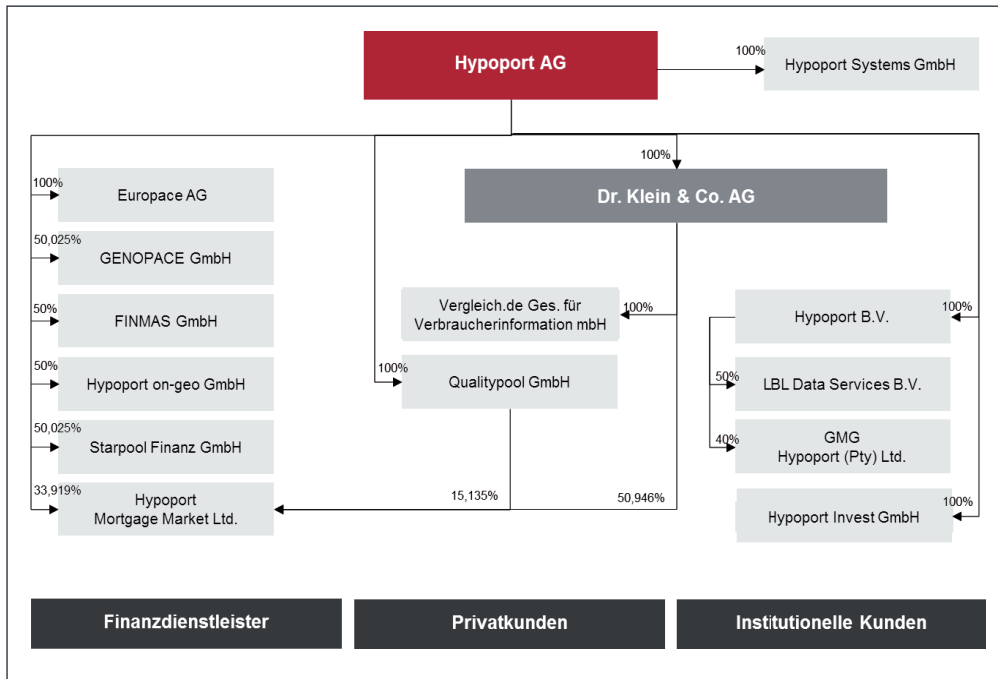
Hypoport AG

100%

Hypoport Systems GmbH

100%

Dr. Klein & Co. AG

100%

Europace AG

50,025%

GENOPACE GmbH

50%

FINMAS GmbH

50%

Hypoport on-geo GmbH

50,025%

Starpool Finanz GmbH

33,919%

Hypoport Mortgage Market Ltd.

Vergleich.de Ges. für Verbraucherinformation mbH

100%

100%

Qualitypool GmbH

15,135%

50,946%

Hypoport B.V.

100%

50%

LBL Data Services B.V.

40%

GMG Hypoport (Pty) Ltd.

100%

Hypoport Invest GmbH

Finanzdienstleister

Privatkunden

Institutionelle Kunden